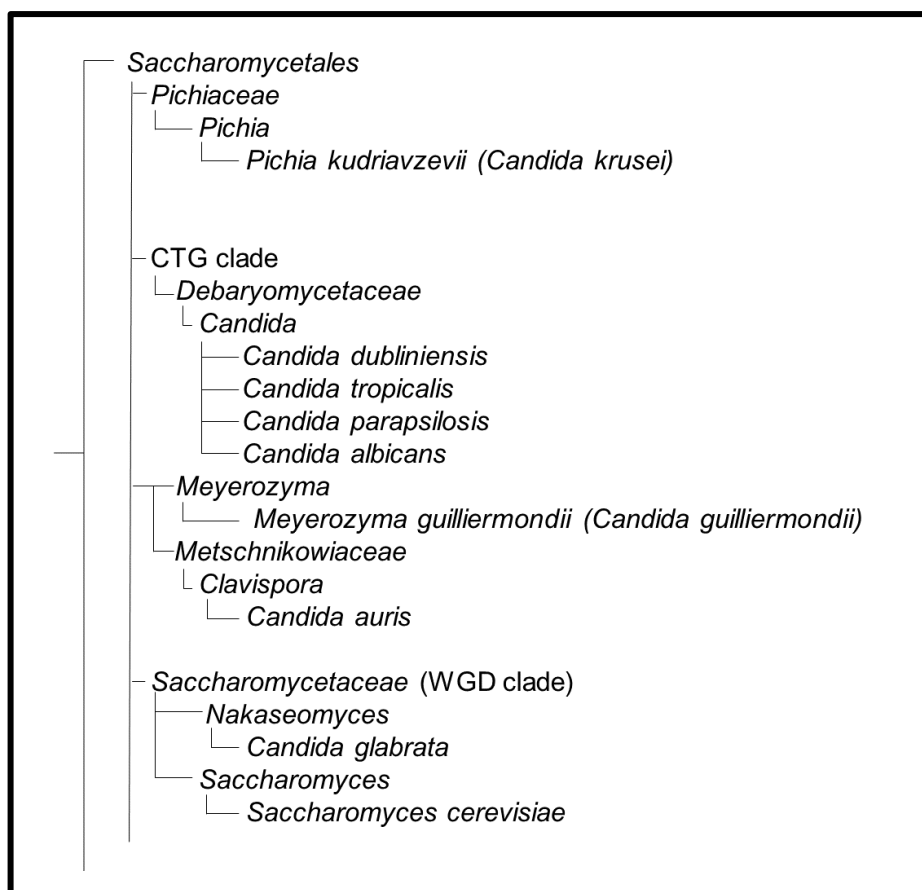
Saccharomycetales
Pichiaceae
Pichia
Pichia kudriavzevii (Candida krusei)

CTG clade
Debaryomycetaceae
Candida
Candida dubliniensis
Candida tropicalis
Candida parapsilosis
Candida albicans
Meyerozyma
Meyerozyma guilliermondii (Candida guilliermondii)
Metschnikowiaceae
Clavispora
Candida auris

Saccharomycetaceae (WGD clade)
Nakaseomyces
Candida glabrata
Saccharomyces
Saccharomyces cerevisiae